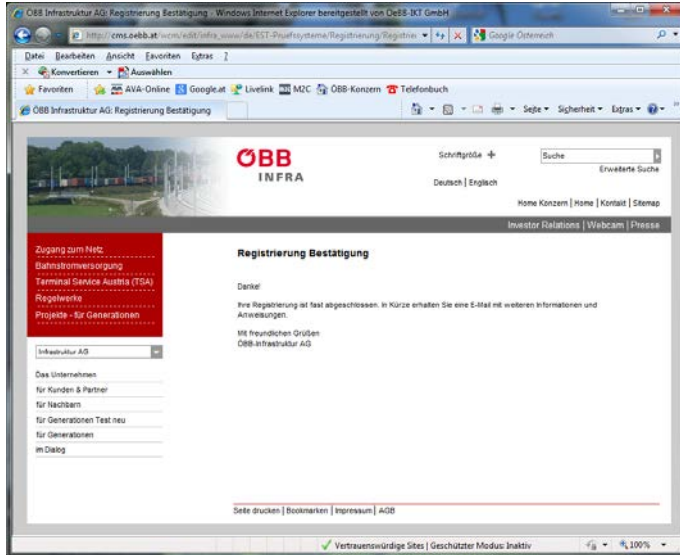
ÖBB Infrastruktur AG: Registrierung Bestätigung - Windows Internet Explorer bereitgestellt von OeBB-IKT GmbH

http://cms.oebb.at/wcm/edit/infra_www/de/EST-Pruefsysteme/Registrierung/Registrie

Google Österreich

Datei Bearbeiten Ansicht Favoriten Extras ?

Konvertieren Auswählen

Favoriten AVA-Online Google.at Livelink M2C ÖBB-Konzern Telefonbuch

ÖBB Infrastruktur AG: Registrierung Bestätigung

Seite Sicherheit Extras

ÖBB INFRA

Schriftgröße +

Suche

Erweiterte Suche

Deutsch | Englisch

Home Konzern | Home | Kontakt | Sitemap

Investor Relations | Webcam | Presse

Zugang zum Netz
Bahnstromversorgung
Terminal Service Austria (TSA)
Regelwerke
Projekte - für Generationen

Infrastruktur AG

Das Unternehmen
für Kunden & Partner
für Nachbarn
für Generationen Test neu
für Generationen
im Dialog

Registrierung Bestätigung

Danke!

Ihre Registrierung ist fast abgeschlossen. In Kürze erhalten Sie eine E-Mail mit weiteren Informationen und Anweisungen.

Mit freundlichen Grüßen
ÖBB-Infrastruktur AG

Seite drucken | Bookmarken | Impressum | AGB

Vertrauenswürdige Sites | Geschützter Modus: Inaktiv

100%